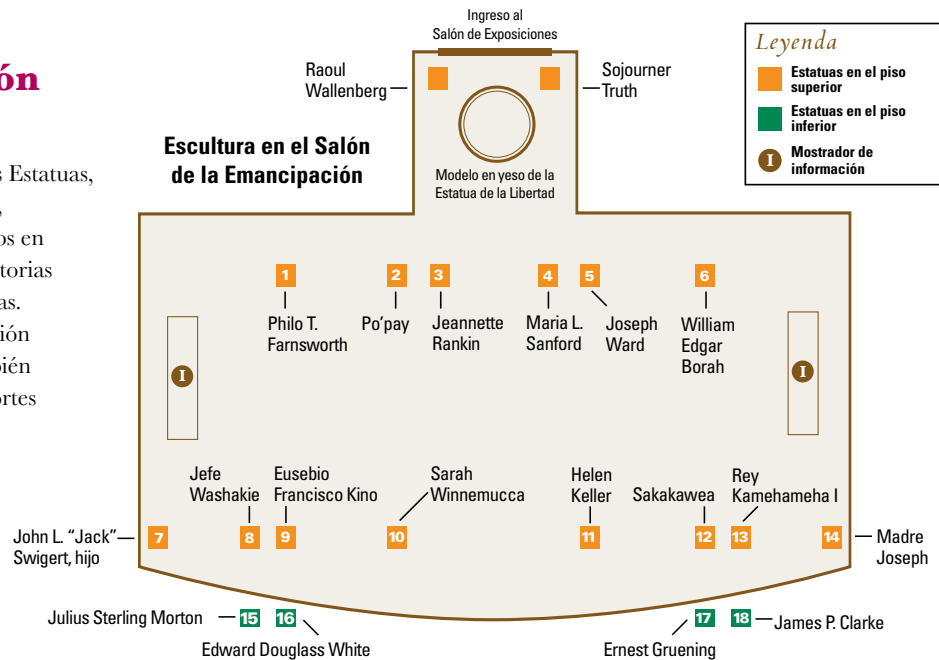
ón

s Estatuas,
e
os en
torias
as.
ión
bién
ortes

Escultura en el Salón de la Emancipación

Ingreso al Salón de Exposiciones

Raoul Wallenberg

Sojourner Truth

Modelo en yeso de la Estatua de la Libertad

Leyenda
Estatuas en el piso superior
Estatuas en el piso inferior
I Mostrador de información

1 Philo T. Farnsworth
2 Po'pay
3 Jeannette Rankin
4 Maria L. Sanford
5 Joseph Ward
6 William Edgar Borah

I
I

Jefe Washakie
Eusebio Francisco Kino
Sarah Winnemucca
Helen Keller
Sakakawea
Rey Kamehameha I

John L. "Jack" Swigert, hijo
7
8
9
10
11
12
13
14
Madre Joseph

Julius Sterling Morton
15
16
Edward Douglass White
17
Ernest Gruening
18
James P. Clarke